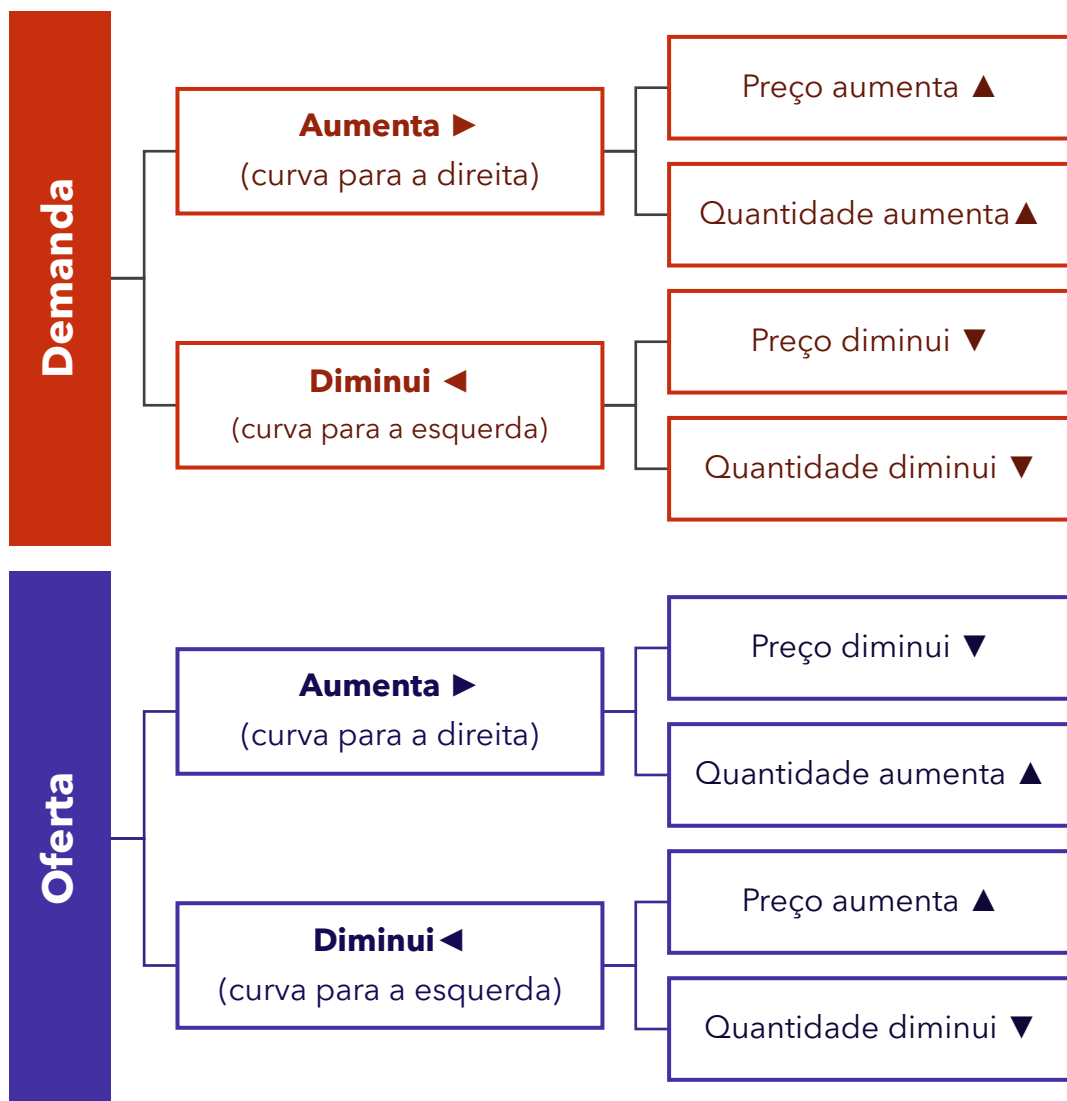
Demanda

Aumenta ►
(curva para a direita)

Preço aumenta ▲

Quantidade aumenta▲

Diminui ◄
(curva para a esquerda)

Preço diminui ▼

Quantidade diminui ▼

Oferta

Aumenta ►
(curva para a direita)

Preço diminui ▼

Quantidade aumenta ▲

Diminui◄
(curva para a esquerda)

Preço aumenta ▲

Quantidade diminui ▼